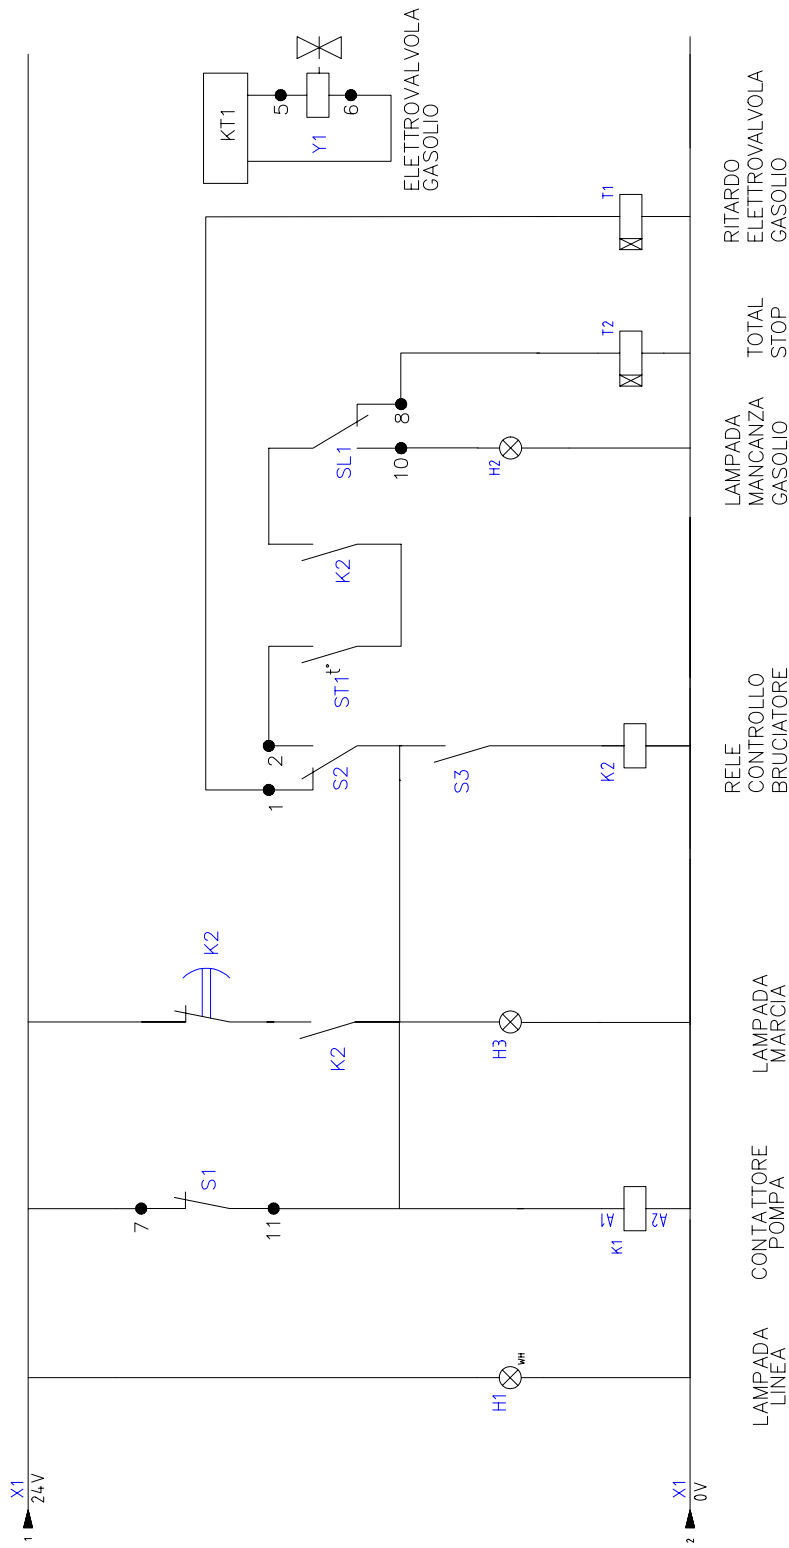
KT1
5
Y1
6
ELETTROVALVOLA
GASOLIO

T1
RITARDO
ELETTROVALVOLA
GASOLIO

T2
TOTAL
STOP

SL1
8
10
H2
LAMPADA
MANCANZA
GASOLIO

K2
ST1 t°
2
1
S2
S3
K2
RELE
CONTROLLO
BRUCIATORE

K2
K2
H3
LAMPADA
MARCIA

S1
7
11
K1
A1
A2
CONTATTORE
POMPA

H1
WH
LAMPADA
LINEA

X1
24V
1

X1
0V
2